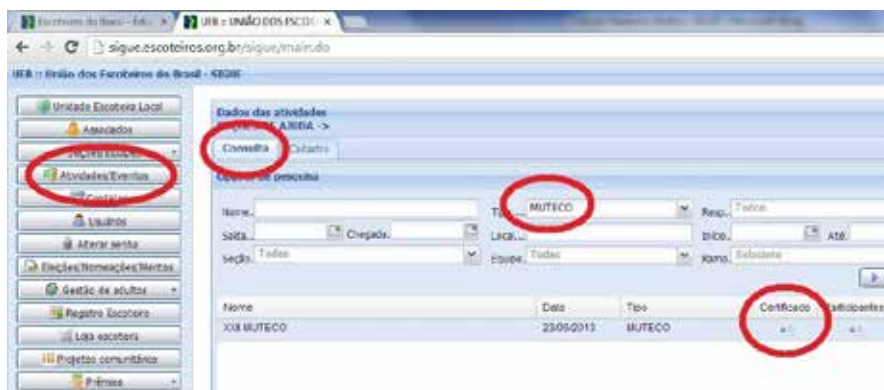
Escoteiros do Brasil - Edi... × | UEB :: UNIÃO DOS ESCOT... ×

sigue.escoteiros.org.br/sigue/main.do

UEB :: União dos Escoteiros do Brasil - SIGUE

Unidade Escoteira Local
Associados
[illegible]
Atividades/Eventos
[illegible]
Usuários
Alterar senha
Eleições/Nomeações/Méritos
Gestão de adultos
Registro Escoteiro
Loja escoteira
Projetos comunitários
Prêmios

Dados das atividades
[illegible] AJUDA ->

Consulta | Cadastro

Opções de pesquisa

Nome: | Tipo: MUTECO | Resp.: Todos
Saída: | Chegada: | Local: | Início: | Até:
Seção: Todos | Equipe: Todos | Ramo: Selecione

| Nome | Data | Tipo | Certificado | Participantes |
|---|---|---|---|---|
| XXI MUTECO | 23/06/2013 | MUTECO | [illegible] | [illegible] |